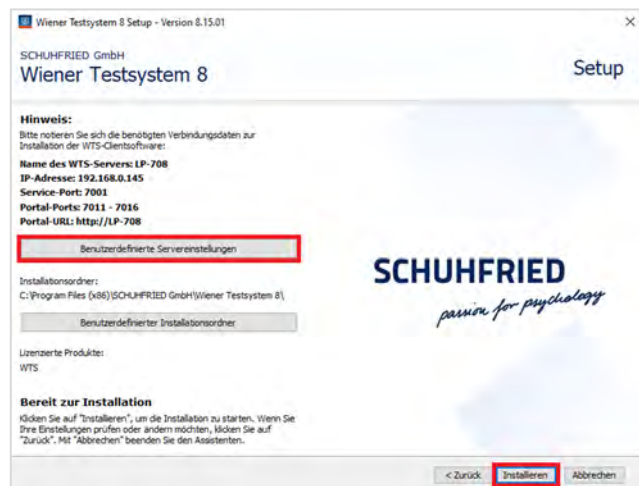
Wiener Testsystem 8 Setup - Version 8.15.01

×

SCHUHFRIED GmbH
Wiener Testsystem 8

Setup

Hinweis:
Bitte notieren Sie sich die benötigten Verbindungsdaten zur Installation der WTS-Clientsoftware:

Name des WTS-Servers: LP-708
IP-Adresse: 192.168.0.145
Service-Port: 7001
Portal-Ports: 7011 - 7016
Portal-URL: http://LP-708

Benutzerdefinierte Servereinstellungen

Installationsordner:
C:\Program Files (x86)\SCHUHFRIED GmbH\Wiener Testsystem 8\

Benutzerdefinierter Installationsordner

Lizenzierte Produkte:
WTS

Bereit zur Installation
Klicken Sie auf "Installieren", um die Installation zu starten. Wenn Sie Ihre Einstellungen prüfen oder ändern möchten, klicken Sie auf "Zurück". Mit "Abbrechen" beenden Sie den Assistenten.

SCHUHFRIED
passion for psychology

< Zurück
Installieren
Abbrechen